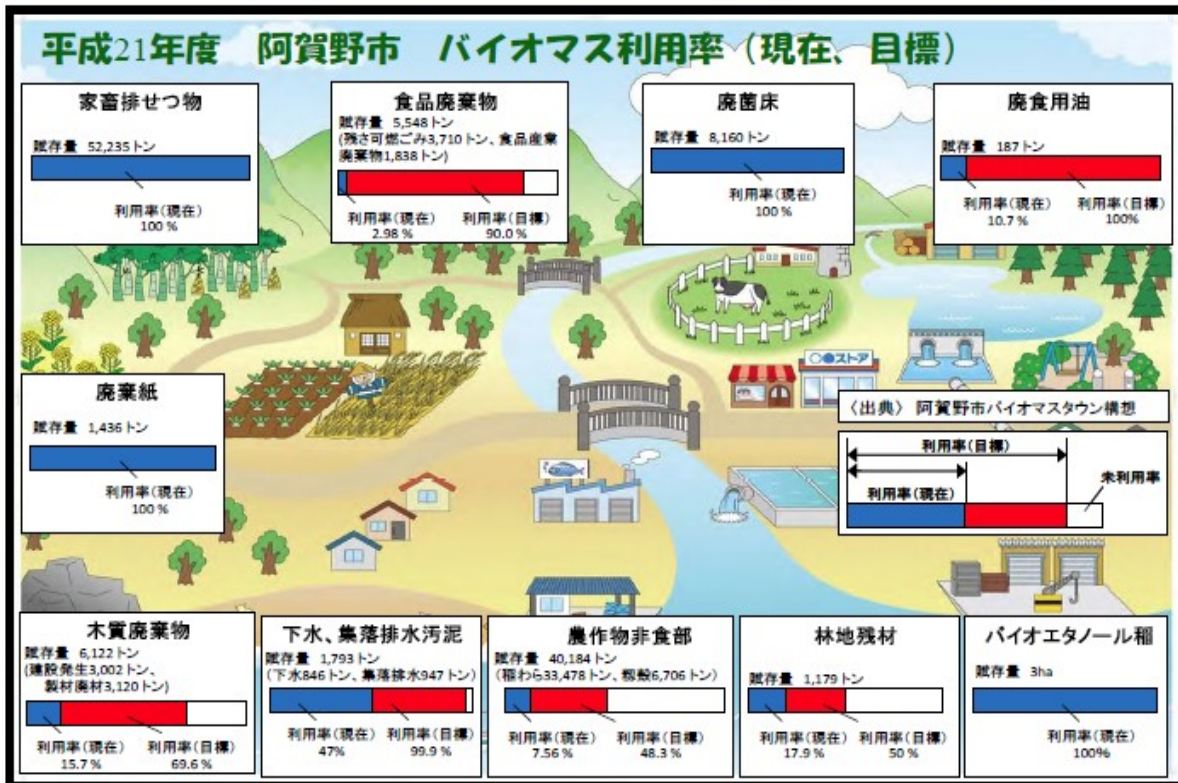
平成21年度　阿賀野市　バイオマス利用率（現在、目標）

家畜排せつ物
賦存量 52,235トン
利用率（現在）
100 %

食品廃棄物
賦存量 5,548トン
(残さ可燃ごみ3,710トン、食品産業廃棄物1,838トン)
利用率（現在）
2.98 %
利用率（目標）
90.0 %

廃菌床
賦存量 8,160トン
利用率（現在）
100 %

廃食用油
賦存量 187トン
利用率（現在）
10.7 %
利用率（目標）
100%

○●ストア

廃棄紙
賦存量 1,436トン
利用率（現在）
100 %

〈出典〉 阿賀野市バイオマスタウン構想

利用率（目標）
利用率（現在）
未利用率

木質廃棄物
賦存量 6,122トン
(建設発生3,002トン、製材廃材3,120トン)
利用率（現在）
15.7 %
利用率（目標）
69.6 %

下水、集落排水汚泥
賦存量 1,793トン
(下水846トン、集落排水947トン)
利用率（現在）
47%
利用率（目標）
99.9 %

農作物非食部
賦存量 40,184トン
(稲わら33,478トン、籾殻6,706トン)
利用率（現在）
7.56 %
利用率（目標）
48.3 %

林地残材
賦存量 1,179トン
利用率（現在）
17.9 %
利用率（目標）
50 %

バイオエタノール稲
賦存量 3ha
利用率（現在）
100%